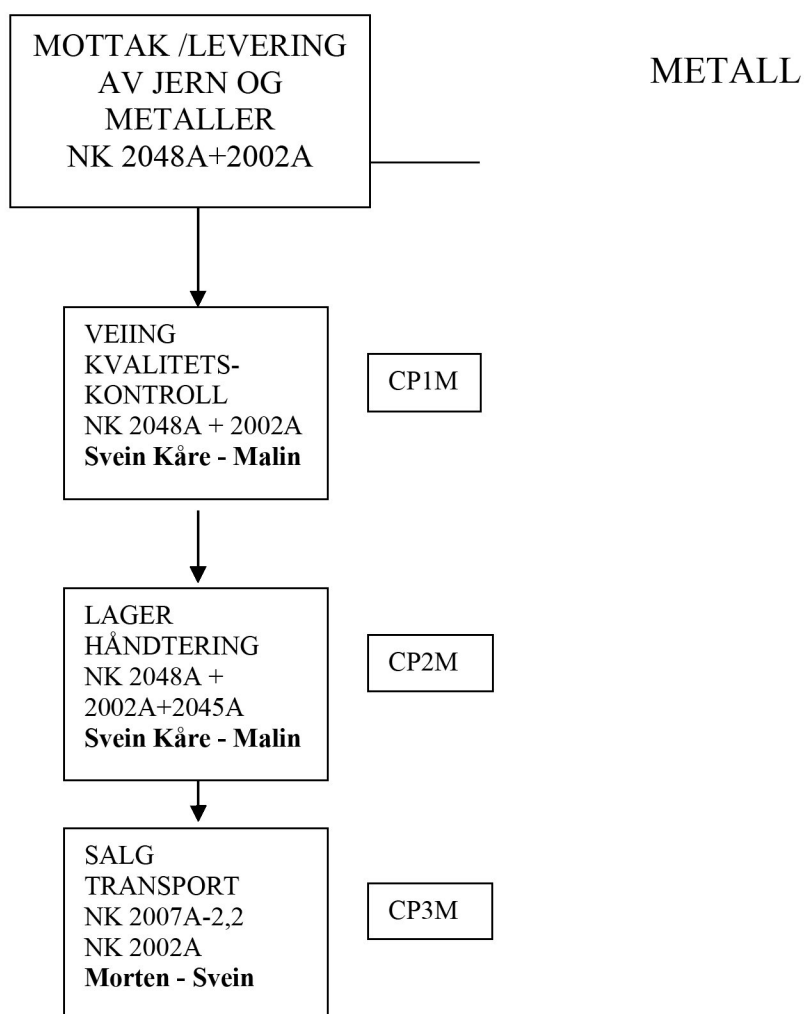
MOTTAK /LEVERING AV JERN OG METALLER NK 2048A+2002A

METALL

VEIING KVALITETS-KONTROLL NK 2048A + 2002A **Svein Kåre - Malin**

CP1M

LAGER HÅNDTERING NK 2048A + 2002A+2045A **Svein Kåre - Malin**

CP2M

SALG TRANSPORT NK 2007A-2,2 NK 2002A **Morten - Svein**

CP3M